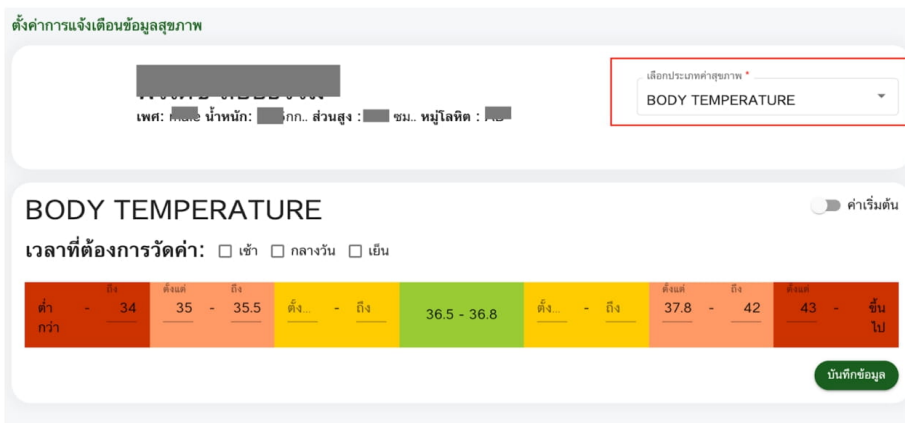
ตั้งค่าการแจ้งเตือนข้อมูลสุขภาพ

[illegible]
เพศ: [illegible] น้ำหนัก: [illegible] กก.. ส่วนสูง : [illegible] ซม.. หมู่โลหิต : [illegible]

เลือกประเภทค่าสุขภาพ *
BODY TEMPERATURE

BODY TEMPERATURE

ค่าเริ่มต้น

เวลาที่ต้องการวัดค่า: ☐ เช้า ☐ กลางวัน ☐ เย็น

| ต่ำกว่า - ถึง 34 | ตั้งแต่ 35 - ถึง 35.5 | ตั้ง... - ถึง | 36.5 - 36.8 | ตั้ง... - ถึง | ตั้งแต่ 37.8 - ถึง 42 | ตั้งแต่ 43 - ขึ้นไป |
|---|---|---|---|---|---|---|

บันทึกข้อมูล